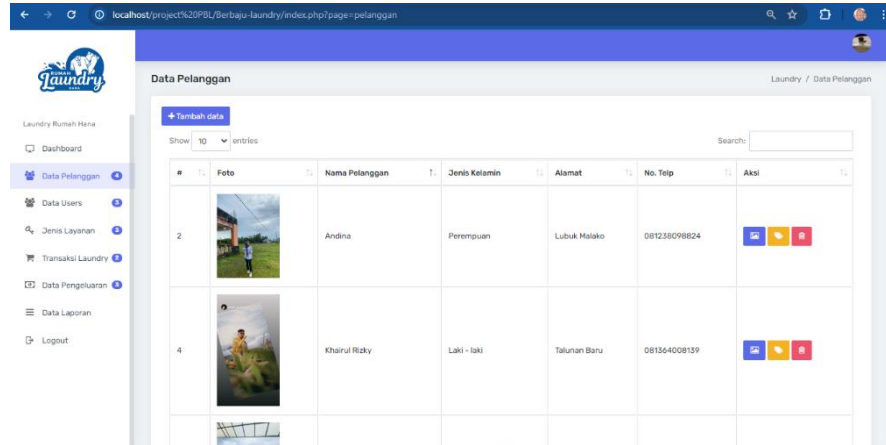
localhost/project%20PBL/Berbaju-laundry/index.php?page=pelanggan

RUMAH
Laundry
HANA

Data Pelanggan

Laundry / Data Pelanggan

Laundry Rumah Hana

Dashboard

Data Pelanggan

Data Users

Jenis Layanan

Transaksi Laundry

Data Pengeluaran

Data Laporan

Logout

+ Tambah data

Show 10 entries

Search:

| # | Foto | Nama Pelanggan | Jenis Kelamin | Alamat | No. Telp | Aksi |
|---|---|---|---|---|---|---|
| 2 | | Andina | Perempuan | Lubuk Malako | 081238098824 | |
| 4 | | Khairul Rizky | Laki - laki | Talunan Baru | 081364008139 | |
| | | | | | | |